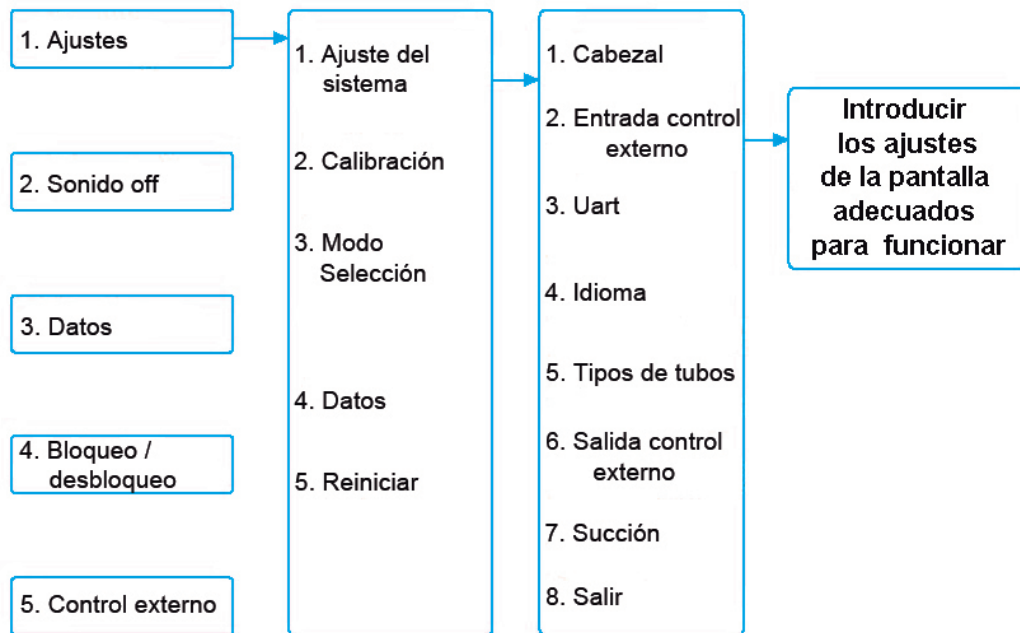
1. Ajustes

2. Sonido off

3. Datos

4. Bloqueo / desbloqueo

5. Control externo

1. Ajuste del sistema

2. Calibración

3. Modo Selección

4. Datos

5. Reiniciar

1. Cabezal

2. Entrada control externo

3. Uart

4. Idioma

5. Tipos de tubos

6. Salida control externo

7. Succión

8. Salir

Introducir los ajustes de la pantalla adecuados para funcionar